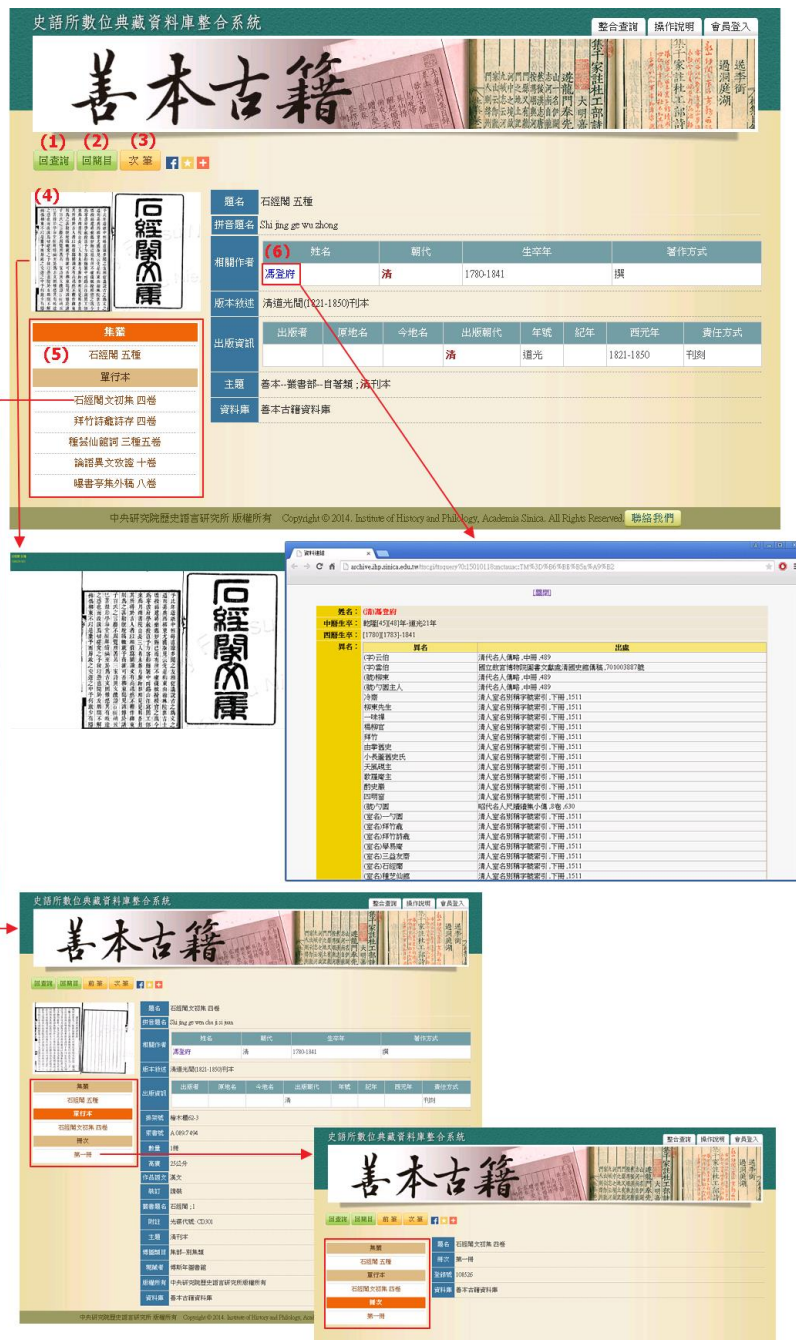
史語所數位典藏資料庫整合系統

整合查詢 操作說明 會員登入

善本古籍

(1) 回查詢 (2) 回閱目 (3) 次筆

(4)

石經閣文庫

題名 石經閣 五種

拼音題名 Shi jing ge wu zhong

相關作者

(6)

| 姓名 | 朝代 | 生卒年 | 著作方式 |
|---|---|---|---|
| 馮登府 | 清 | 1780-1841 | 撰 |

版本敘述 清道光間(1821-1850)刊本

出版資訊

| 出版者 | 原地名 | 今地名 | 出版朝代 | 年號 | 紀年 | 西元年 | 責任方式 |
|---|---|---|---|---|---|---|---|
| | | | 清 | 道光 | | 1821-1850 | 刊刻 |

主題 善本--叢書部--自著類；清刊本

資料庫 善本古籍資料庫

集叢

(5) 石經閣 五種

單行本

石經閣文初集 四卷

拜竹詩龕詩存 四卷

種芸仙館詞 三種五卷

論語異文攷證 十卷

曝書亭集外稿 八卷

中央研究院歷史語言研究所 版權所有 Copyright © 2014. Institute of History and Philology, Academia Sinica. All Rights Reserved. 聯絡我們

資料庫

archive.ihp.sinica.edu.tw/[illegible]

[關閉]

姓名： (清)馮登府

中曆生卒： 乾隆[45]年-道光21年

西曆生卒： [1780]-[1783]-1841

| 異名 | 出處 |
|---|---|
| (字)云伯 | 清代名人傳略,中冊,489 |
| (字)雲伯 | 國立故宮博物院圖書文獻處清國史館傳稿,701003887號 |
| (號)柳東 | 清代名人傳略,中冊,489 |
| (號)勺園主人 | 清代名人傳略,中冊,489 |
| 冷齋 | 清人室名別稱字號索引,下冊,1511 |
| 柳東先生 | 清人室名別稱字號索引,下冊,1511 |
| 一味禪 | 清人室名別稱字號索引,下冊,1511 |
| 植柳官 | 清人室名別稱字號索引,下冊,1511 |
| 拜竹 | 清人室名別稱字號索引,下冊,1511 |
| 由拳舊史 | 清人室名別稱字號索引,下冊,1511 |
| 小長蘆舊史氏 | 清人室名別稱字號索引,下冊,1511 |
| 天風琪主 | 清人室名別稱字號索引,下冊,1511 |
| 鈔羅庵主 | 清人室名別稱字號索引,下冊,1511 |
| 酌史廬 | 清人室名別稱字號索引,下冊,1511 |
| 四明宦 | 清人室名別稱字號索引,下冊,1511 |
| (號)勺園 | 昭代名人尺牘續集小傳,8卷,630 |
| (室名)一勺園 | 清人室名別稱字號索引,下冊,1511 |
| (室名)拜竹龕 | 清人室名別稱字號索引,下冊,1511 |
| (室名)拜竹詩龕 | 清人室名別稱字號索引,下冊,1511 |
| (室名)學易齋 | 清人室名別稱字號索引,下冊,1511 |
| (室名)三益友齋 | 清人室名別稱字號索引,下冊,1511 |
| (室名)石經閣 | 清人室名別稱字號索引,下冊,1511 |
| (室名)種芸仙館 | 清人室名別稱字號索引,下冊,1511 |

史語所數位典藏資料庫整合系統

整合查詢 操作說明 會員登入

善本古籍

回查詢 回閱目 前筆 次筆

題名 石經閣文初集 四卷

拼音題名 Shi jing ge wen chu ji si juan

相關作者

| 姓名 | 朝代 | 生卒年 | 著作方式 |
|---|---|---|---|
| 馮登府 | 清 | 1780-1841 | 撰 |

版本敘述 清道光間(1821-1850)刊本

出版資訊

| 出版者 | 原地名 | 今地名 | 出版朝代 | 年號 | 紀年 | 西元年 | 責任方式 |
|---|---|---|---|---|---|---|---|
| | | | 清 | | | | 刊刻 |

參架號 極木櫃6-3

索書號 A 089/7494

數量 1冊

高廣 25公分

作品語文 漢文

裝訂 線裝

叢書選名 石經閣；1

附註 先華代號 CD301

主題 清刊本

相關類目 集部--別集類

典藏者 傅斯年圖書館

版權所有 中央研究院歷史語言研究所版權所有

資料庫 善本古籍資料庫

集叢

石經閣 五種

單行本

石經閣文初集 四卷

冊次

第一冊

中央研究院歷史語言研究所 版權所有 Copyright © 2014. Institute of History and Philology, Academia Sinica

史語所數位典藏資料庫整合系統

整合查詢 操作說明 會員登入

善本古籍

回查詢 回閱目 前筆 次筆

題名 石經閣文初集 四卷

冊次 第一冊

登錄號 108526

資料庫 善本古籍資料庫

集叢

石經閣 五種

單行本

石經閣文初集 四卷

冊次

第一冊